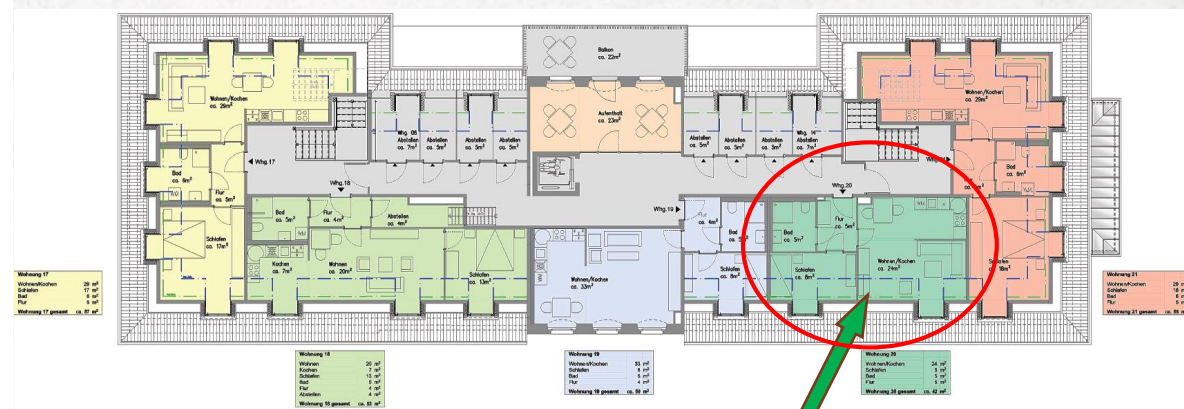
Balkon
ca. 22m²

Wohnen/Kochen
ca. 28m²

Aufenthalt
ca. 23m²

Wohnen/Kochen
ca. 29m²

Whg. 06
Abstellen
ca. 7m²

Abstellen
ca. 5m²

Abstellen
ca. 5m²

Abstellen
ca. 5m²

Abstellen
ca. 5m²

Abstellen
ca. 5m²

Abstellen
ca. 5m²

Whg. 14
Abstellen
ca. 7m²

Bad
ca. 6m²

Flur
ca. 5m²

Whg.17

Whg.18

Whg.19

Whg.20

Whg.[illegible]

Bad
ca. 5m²

Flur
ca. 4m²

Abstellen
ca. 4m²

Flur
ca. 4m²

Bad
ca. 5m²

Flur
ca. 5m²

Bad
ca. 5m²

Bad
ca. 6m²

Schlafen
ca. 17m²

Kochen
ca. 7m²

Wohnen
ca. 20m²

Schlafen
ca. 13m²

Wohnen/Kochen
ca. 33m²

Schlafen
ca. 8m²

Schlafen
ca. 8m²

Wohnen/Kochen
ca. 24m²

Schlafen
ca. 18m²

Wohnung 17
Wohnen/Kochen 28 m²
Schlafen 17 m²
Bad 6 m²
Flur 5 m²
Wohnung 17 gesamt ca. 57 m²

Wohnung 18
Wohnen 20 m²
Kochen 7 m²
Schlafen 13 m²
Bad 5 m²
Flur 4 m²
Abstellen 4 m²
Wohnung 18 gesamt ca. 53 m²

Wohnung 19
Wohnen/Kochen 33 m²
Schlafen 8 m²
Bad 5 m²
Flur 4 m²
Wohnung 19 gesamt ca. 50 m²

Wohnung 20
Wohnen/Kochen 24 m²
Schlafen 8 m²
Bad 5 m²
Flur 5 m²
Wohnung 20 gesamt ca. 42 m²

Wohnung 21
Wohnen/Kochen 29 m²
Schlafen 18 m²
Bad 6 m²
Flur 5 m²
Wohnung 21 gesamt ca. 58 m²